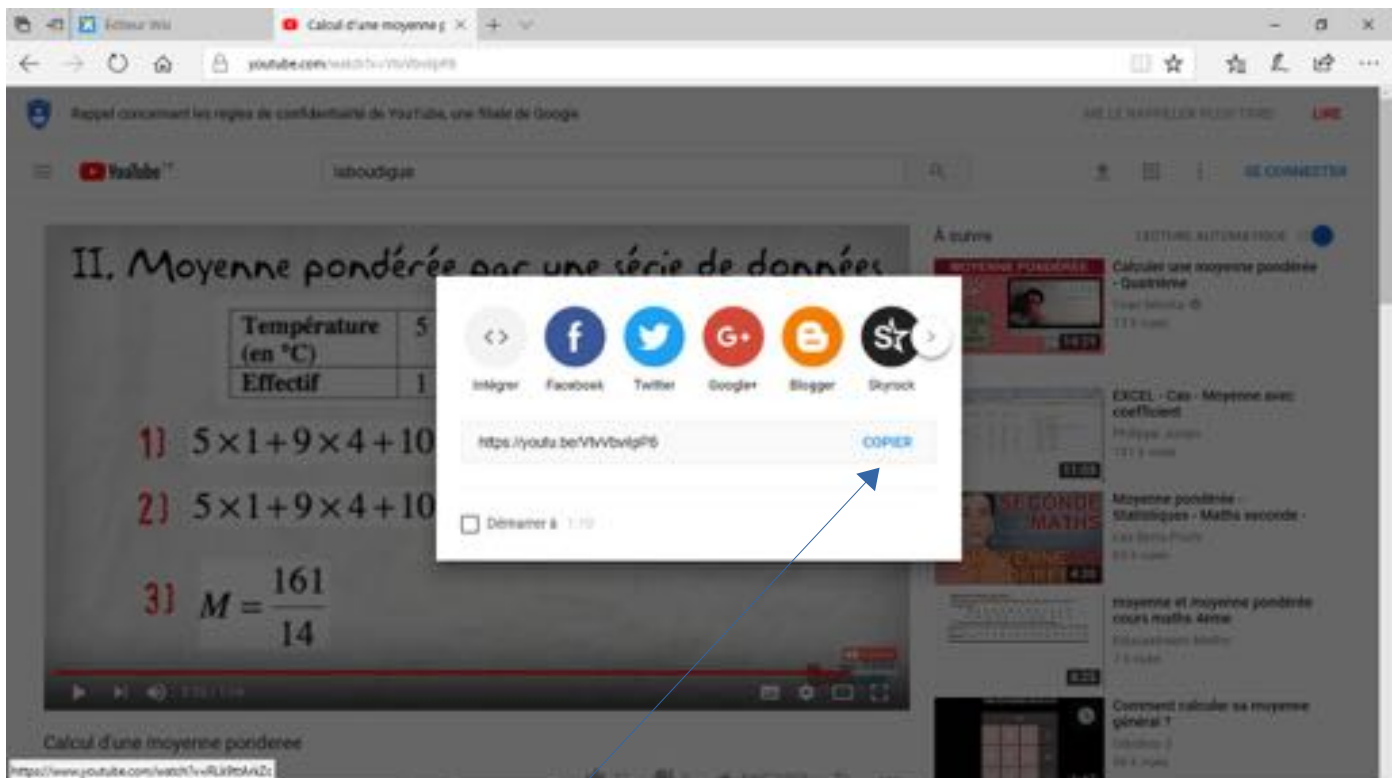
Éditeur Wiki
Calcul d'une moyenne p
youtube.com/watch?v=VfvVbvilpP6

Rappel concernant les règles de confidentialité de YouTube, une filiale de Google
ME LE RAPPELER PLUS TARD
LIRE

YouTube FR
laboudigue
SE CONNECTER

II. Moyenne pondérée par une série de données

| Température (en °C) | 5 |
|---|---|
| Effectif | 1 |

1) $5\times1+9\times4+10$
2) $5\times1+9\times4+10$
3) $M=\frac{161}{14}$

Intégrer
Facebook
Twitter
Google+
Blogger
Skyrock

https://youtu.be/VfvVbvilpP6
COPIER

Démarrer à 1:10

À suivre
LECTURE AUTOMATIQUE

MOYENNE PONDÉRÉE
Calculer une moyenne pondérée - Quatrième
14:29

EXCEL - Cas - Moyenne avec coefficient
11:05

SECONDE MATHS
Moyenne pondérée - Statistiques - Maths seconde -
4:35

moyenne et moyenne pondérée cours maths 4eme
8:22

Comment calculer sa moyenne générale ?

Calcul d'une moyenne ponderee

https://www.youtube.com/watch?v=RLk9tAxkZc